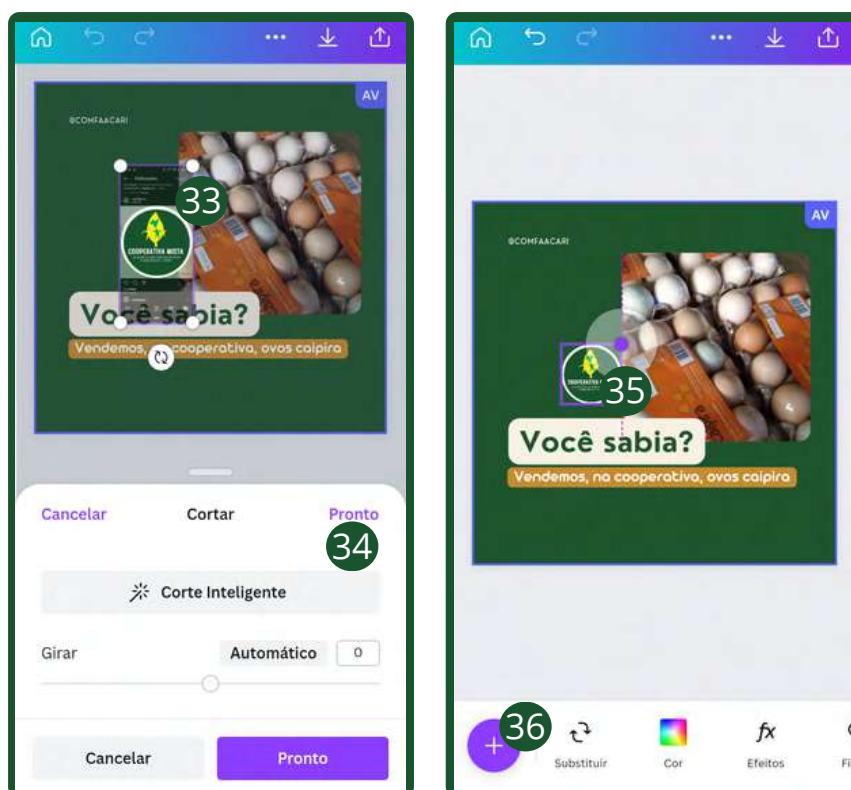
AV

@COMFAACARI

COOPERATIVA MISTA

33

Você sabia?

Vendemos, na cooperativa, ovos caipira

Cancelar Cortar Pronto

34

Corte Inteligente

Girar Automático 0

Cancelar Pronto

AV

@COMFAACARI

35

Você sabia?

Vendemos, na cooperativa, ovos caipira

36

Substituir Cor Efeitos Fi